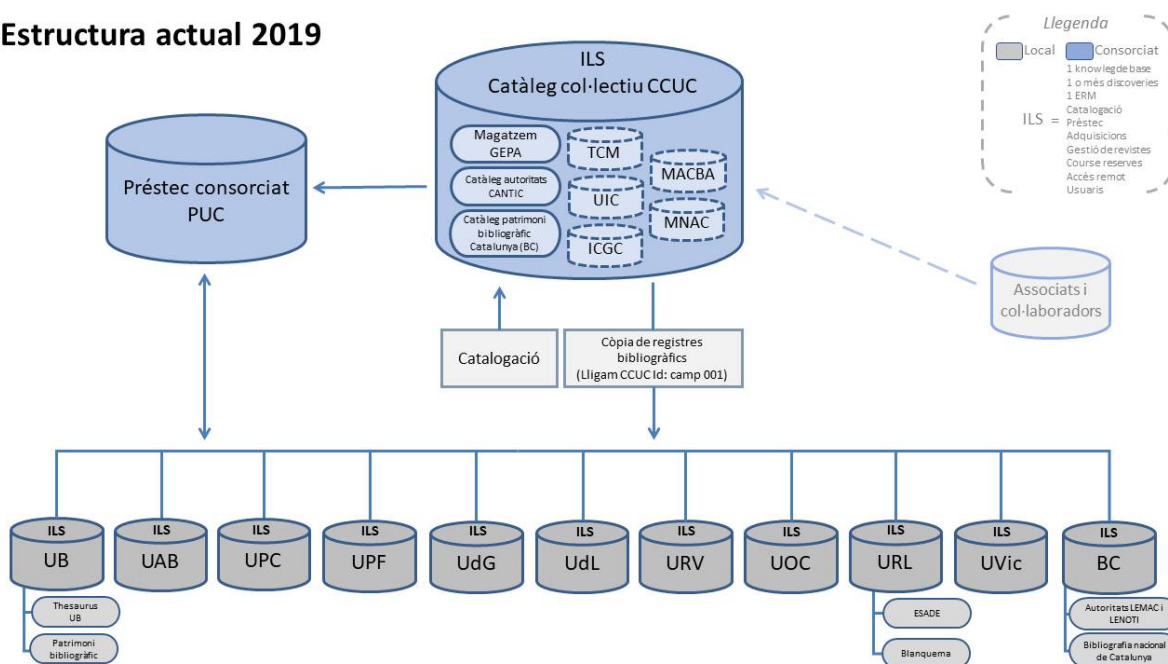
Estructura actual 2019

Llegenda
Local
Consorciat
ILS =
1 knowlegde base
1 o més discoveries
1 ERM
Catalogació
Préstec
Adquisicions
Gestió de revistes
Course reserves
Accés remot
Usuaris

ILS
Catàleg col·lectiu CCUC

Magatzem GEPA
Catàleg autoritats CANTIC
Catàleg patrimoni bibliogràfic Catalunya (BC)
TCM
UIC
ICGC
MACBA
MNAC

Préstec consorciat PUC

Associats i col·laboradors

Catalogació

Còpia de registres bibliogràfics (Lligam CCUC Id: camp 001)

ILS
UB
ILS
UAB
ILS
UPC
ILS
UPF
ILS
UdG
ILS
UdL
ILS
URV
ILS
UOC
ILS
URL
ILS
UVic
ILS
BC

Thesaurus UB
Patrimoni bibliogràfic

ESADE
Blanquema

Autoritats LEMAC i LENOTI
Bibliografia nacional de Catalunya